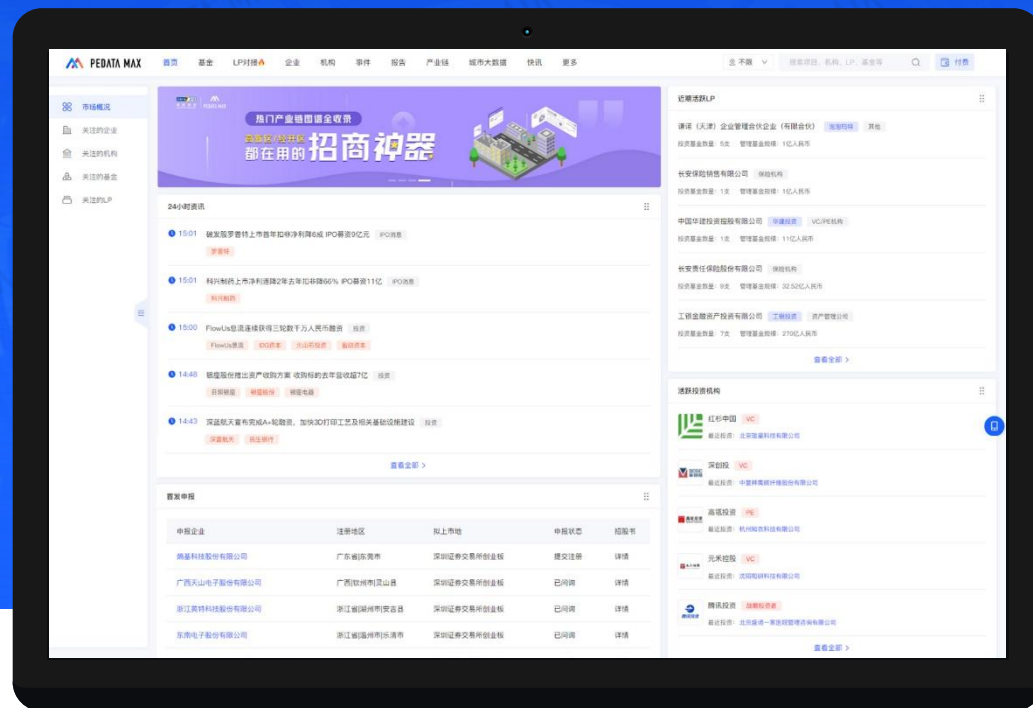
PEDATA MAX 首页 基金 LP打榜 企业 机构 事件 报告 产业链 城市大数据 快讯 更多 不限 搜索项目、机构、LP、基金等 付费

市场概况
关注的企业
关注的机构
关注的基金
关注的LP

热门产业链图谱全收录
都在用的招商神器

24小时资讯

15:01 破发股罗普特上市首年扣非净利降6成 IPO募资9亿元 IPO消息
罗普特

15:01 科兴制药上市净利连降2年去年扣非降66% IPO募资11亿 IPO消息
科兴制药

15:00 FlowUs息流连续获得三轮数千万人民币融资 投资
FlowUs息流 IDG资本 九合创投 嘉程资本

14:48 银星股份推出资产收购方案 收购标的去年营收超7亿 投资
目前银星 银星股份 银星电器

14:43 深蓝航天宣布完成A+轮融资，加快3D打印工艺及相关基础设施建设 投资
深蓝航天 真生资本

查看全部 >

首发申报

| 申报企业 | 注册地区 | 拟上市地 | 申报状态 | 招股书 |
|---|---|---|---|---|
| 瑞基科技股份有限公司 | 广东省|东莞市 | 深圳证券交易所创业板 | 提交注册 | 详情 |
| 广西天山电子股份有限公司 | 广西|钦州市|灵山县 | 深圳证券交易所创业板 | 已问询 | 详情 |
| 浙江莫特科技股份有限公司 | 浙江省|湖州市|安吉县 | 深圳证券交易所创业板 | 已问询 | 详情 |
| 东南电子股份有限公司 | 浙江省|温州市|乐清市 | 深圳证券交易所创业板 | 已问询 | 详情 |

近期活跃LP

谦诺（天津）企业管理合伙企业（有限合伙） 友商同袍 其他
投资基金数量：5支 管理基金规模：1亿人民币

长安保险销售有限公司 保险机构
投资基金数量：1支 管理基金规模：1亿人民币

中国华建投资控股有限公司 华建投资 VC/PE机构
投资基金数量：1支 管理基金规模：11亿人民币

长安责任保险股份有限公司 保险机构
投资基金数量：9支 管理基金规模：32.52亿人民币

工银金融资产投资有限公司 工银投资 资产管理公司
投资基金数量：7支 管理基金规模：270亿人民币

查看全部 >

活跃投资机构

红杉中国 VC
最近投资：北京致星科技有限公司

深创投 VC
最近投资：中复神鹰碳纤维股份有限公司

高瓴投资 PE
最近投资：杭州阿森科技有限公司

元禾控股 VC
最近投资：沈阳和研科技有限公司

腾讯投资 战略投资者
最近投资：北京盛德一家医院管理咨询有限公司

查看全部 >